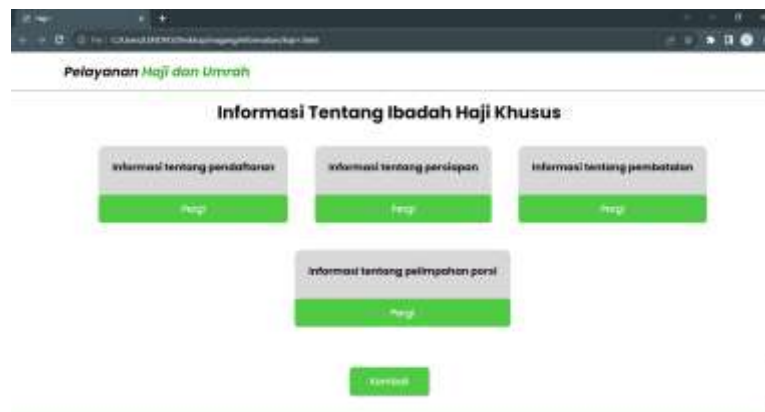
Pelayanan Haji dan Umrah

Informasi Tentang Ibadah Haji Khusus

Informasi tentang pendaftaran

Pergi

Informasi tentang persiapan

Pergi

Informasi tentang pembatalan

Pergi

Informasi tentang pelimpahan porsi

Pergi

Kembali